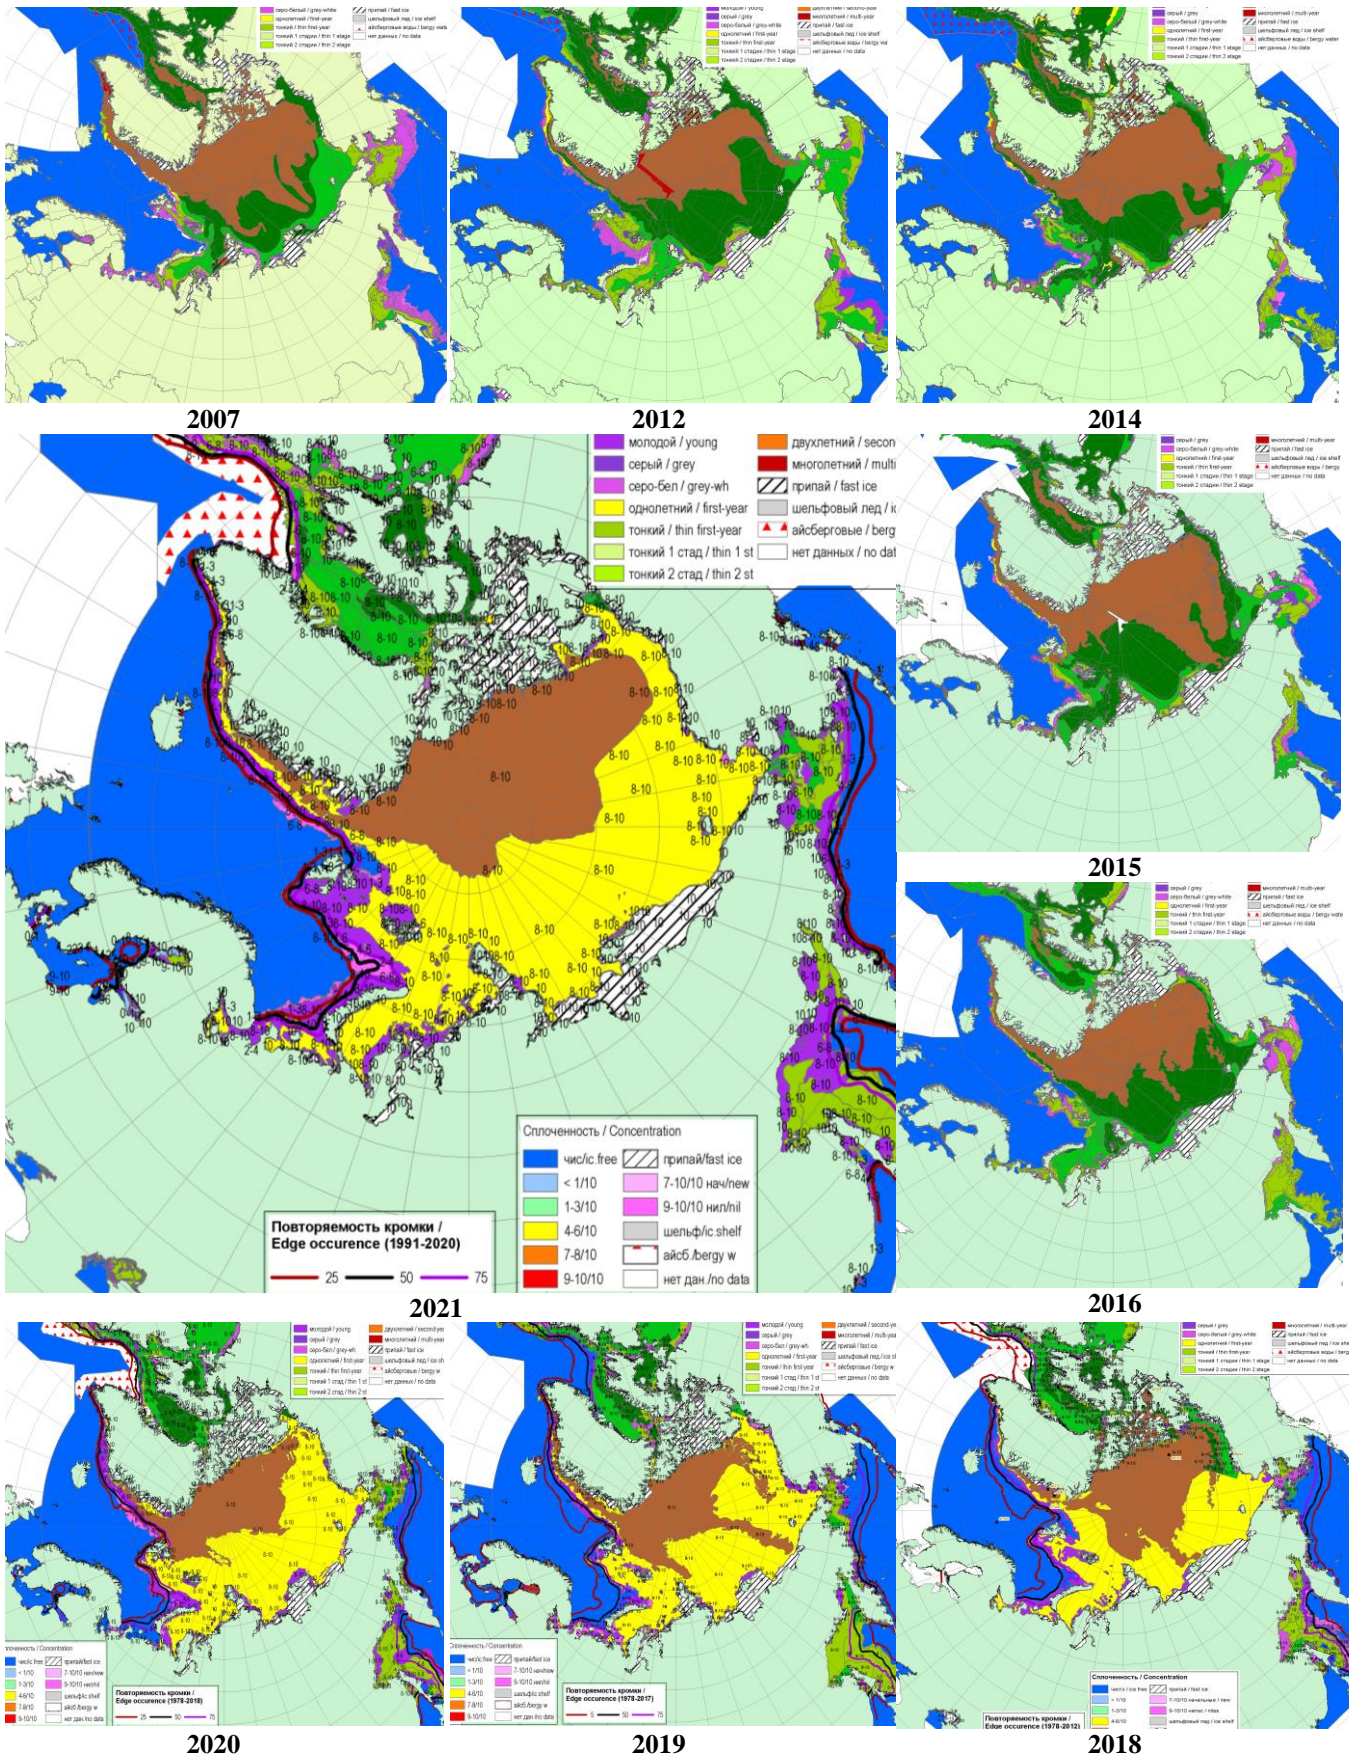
серо-белый / grey-white
однолетний / first-year
тонкий / thin first-year
тонкий 1 стадии / thin 1 stage
тонкий 2 стадии / thin 2 stage
припай / fast ice
шельфовый лед / ice shelf
айсберговые воды / bergy water
нет данных / no data

2007

молодой / young
серый / grey
серо-белый / grey-white
однолетний / first-year
тонкий / thin first-year
тонкий 1 стадии / thin 1 stage
тонкий 2 стадии / thin 2 stage
двухлетний / second-year
многолетний / multi-year
припай / fast ice
шельфовый лед / ice shelf
айсберговые воды / bergy water
нет данных / no data

2012

серый / grey
серо-белый / grey-white
однолетний / first-year
тонкий / thin first-year
тонкий 1 стадии / thin 1 stage
тонкий 2 стадии / thin 2 stage
многолетний / multi-year
припай / fast ice
шельфовый лед / ice shelf
айсберговые воды / bergy water
нет данных / no data

2014

молодой / young
серый / grey
серо-бел / grey-wh
однолетний / first-year
тонкий / thin first-year
тонкий 1 стад / thin 1 st
тонкий 2 стад / thin 2 st
двухлетний / secon
многолетний / multi
припай / fast ice
шельфовый лед / i
айсберговые / berg
нет данных / no dat

8-10

Сплоченность / Concentration
чис/ic.free
< 1/10
1-3/10
4-6/10
7-8/10
9-10/10
припай/fast ice
7-10/10 нач/new
9-10/10 нил/nil
шельф/ic.shelf
айсб./bergy w
нет дан./no data

Повторяемость кромки / Edge occurence (1991-2020)
25 50 75

2021

серый / grey
серо-белый / grey-white
однолетний / first-year
тонкий / thin first-year
тонкий 1 стадии / thin 1 stage
тонкий 2 стадии / thin 2 stage
многолетний / multi-year
припай / fast ice
шельфовый лед / ice shelf
айсберговые воды / bergy
нет данных / no data

2015

серый / grey
серо-белый / grey-white
однолетний / first-year
тонкий / thin first-year
тонкий 1 стадии / thin 1 stage
тонкий 2 стадии / thin 2 stage
многолетний / multi-year
припай / fast ice
шельфовый лед / ice shelf
айсберговые воды / bergy water
нет данных / no data

2016

молодой / young
серый / grey
серо-бел / grey-wh
однолетний / first-year
тонкий / thin first-year
тонкий 1 стад / thin 1 st
тонкий 2 стад / thin 2 st
двухлетний / second-year
многолетний / multi-year
припай / fast ice
шельфовый лед / ice sh
айсберговые / bergy w
нет данных / no data

Сплоченность / Concentration
чис/ic.free
< 1/10
1-3/10
4-6/10
7-8/10
9-10/10
припай/fast ice
7-10/10 нач/new
9-10/10 нил/nil
шельф/ic.shelf
айсб./bergy w
нет дан./no data

Повторяемость кромки / Edge occurence (1978-2018)
25 50 75

2020

молодой / young
серый / grey
серо-бел / grey-wh
однолетний / first-year
тонкий / thin first-year
тонкий 1 стад / thin 1 st
тонкий 2 стад / thin 2 st
двухлетний / second-year
многолетний / multi-year
припай / fast ice
шельфовый лед / ice sh
айсберговые / bergy
нет данных / no data

Сплоченность / Concentration
чис/ic.free
< 1/10
1-3/10
4-6/10
7-8/10
9-10/10
припай/fast ice
7-10/10 нач/new
9-10/10 нил/nil
шельф/ic.shelf
айсб./bergy w
нет дан./no data

Повторяемость кромки / Edge occurence (1978-2017)
5 50 75

2019

серый / grey
серо-белый / grey-white
однолетний / first-year
тонкий / thin first-year
тонкий 1 стадии / thin 1 stage
тонкий 2 стадии / thin 2 stage
многолетний / multi-year
припай / fast ice
шельфовый лед / ice shelf
айсберговые воды / bergy
нет данных / no data

Сплоченность / Concentration
чисто / ice free
< 1/10
1-3/10
4-6/10
припай / fast ice
7-10/10 начальные / new
9-10/10 нилас / nilas
шельфовый лед / ice shelf

Повторяемость кромки / Edge occurence (1978-2012)

2018